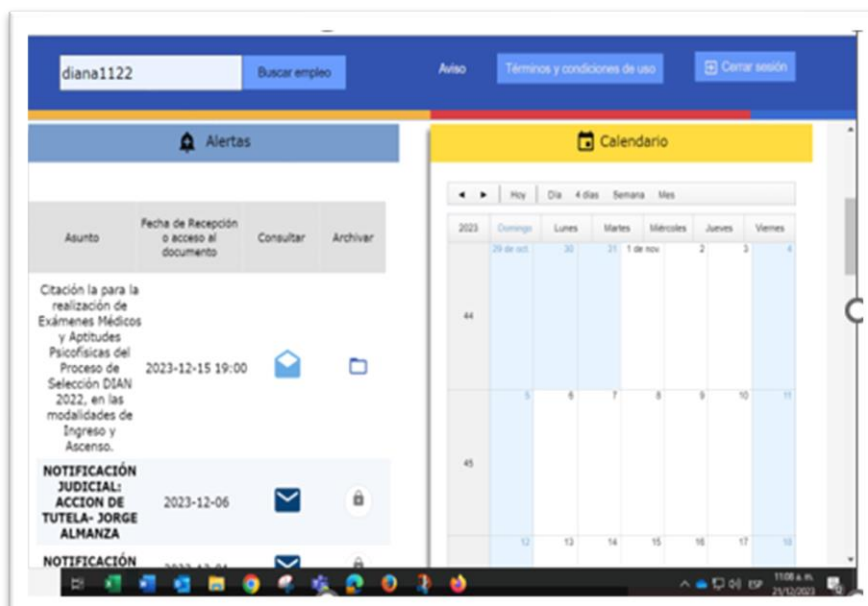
diana1122

Buscar empleo

Aviso

Términos y condiciones de uso

Cerrar sesión

Alertas

| Asunto | Fecha de Recepción o acceso al documento | Consultar | Archivar |
|---|---|---|---|
| Citación la para la realización de Exámenes Médicos y Aptitudes Psicofísicas del Proceso de Selección DIAN 2022, en las modalidades de Ingreso y Ascenso. | 2023-12-15 19:00 | | |
| **NOTIFICACIÓN JUDICIAL: ACCION DE TUTELA- JORGE ALMANZA** | 2023-12-06 | | |
| **NOTIFICACIÓN** | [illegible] | | |

Calendario

Hoy | Día | 4 días | Semana | Mes

| 2023 | Domingo | Lunes | Martes | Miércoles | Jueves | Viernes |
|---|---|---|---|---|---|---|
| 44 | 29 de oct. | 30 | 31 | 1 de nov. | 2 | 3 | 4 |
| 45 | 5 | 6 | 7 | 8 | 9 | 10 | 11 |
| | 12 | 13 | 14 | 15 | 16 | 17 | 18 |

11:08 a. m.
21/12/2023
ESP